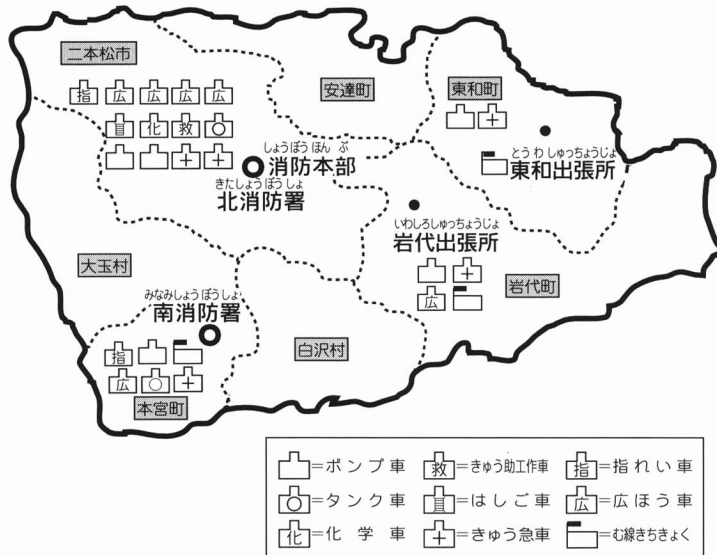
二本松市

指 広 広 広 広

目 化 救 ○

＋ ＋

安達町

東和町

＋

しょうぼうほんぶ
消防本部

きたしょうぼうしょ
北消防署

とうわしゅっちょうじょ
東和出張所

いわしろしゅっちょうじょ
岩代出張所

＋

広

岩代町

大玉村

みなみしょうぼうしょ
南消防署

指

広 ○ ＋

白沢村

本宮町

=ポンプ車　救=きゅう助工作車　指=指れい車

○=タンク車　目=はしご車　広=広ほう車

化=化学車　＋=きゅう急車　=む線きちきょく